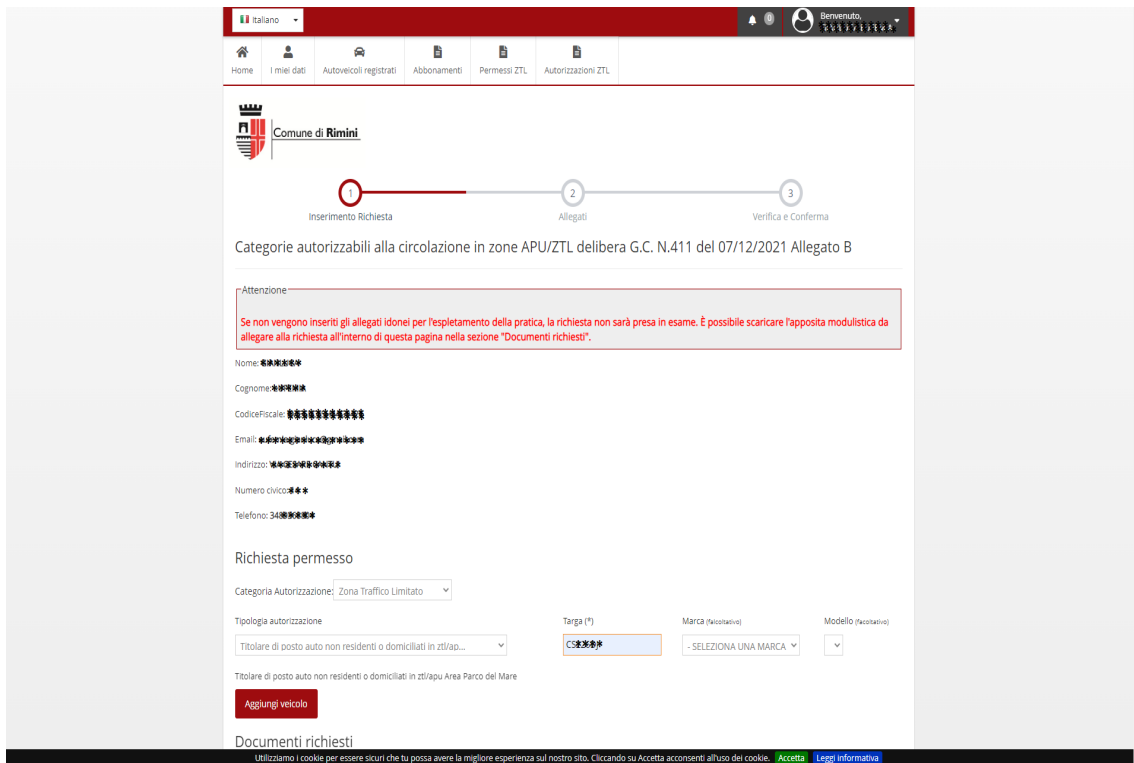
Italiano

0

Benvenuto,
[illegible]

Home
I miei dati
Autoveicoli registrati
Abbonamenti
Permessi ZTL
Autorizzazioni ZTL

Comune di Rimini

1
Inserimento Richiesta
2
Allegati
3
Verifica e Conferma

Categorie autorizzabili alla circolazione in zone APU/ZTL delibera G.C. N.411 del 07/12/2021 Allegato B

Attenzione

Se non vengono inseriti gli allegati idonei per l'espletamento della pratica, la richiesta non sarà presa in esame. È possibile scaricare l'apposita modulistica da allegare alla richiesta all'interno di questa pagina nella sezione "Documenti richiesti".

Nome: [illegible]

Cognome: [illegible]

CodiceFiscale: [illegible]

Email: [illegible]

Indirizzo: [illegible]

Numero civico: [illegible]

Telefono: 348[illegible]

Richiesta permesso

Categoria Autorizzazione: Zona Traffico Limitato

Tipologia autorizzazione
Titolare di posto auto non residenti o domiciliati in ztl/ap...

Targa (*)
CS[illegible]

Marca (facoltativo)
- SELEZIONA UNA MARCA

Modello (facoltativo)

Titolare di posto auto non residenti o domiciliati in ztl/apu Area Parco del Mare

Aggiungi veicolo

Documenti richiesti

Utilizziamo i cookie per essere sicuri che tu possa avere la migliore esperienza sul nostro sito. Cliccando su Accetta acconsenti all'uso dei cookie. Accetta Leggi informativa